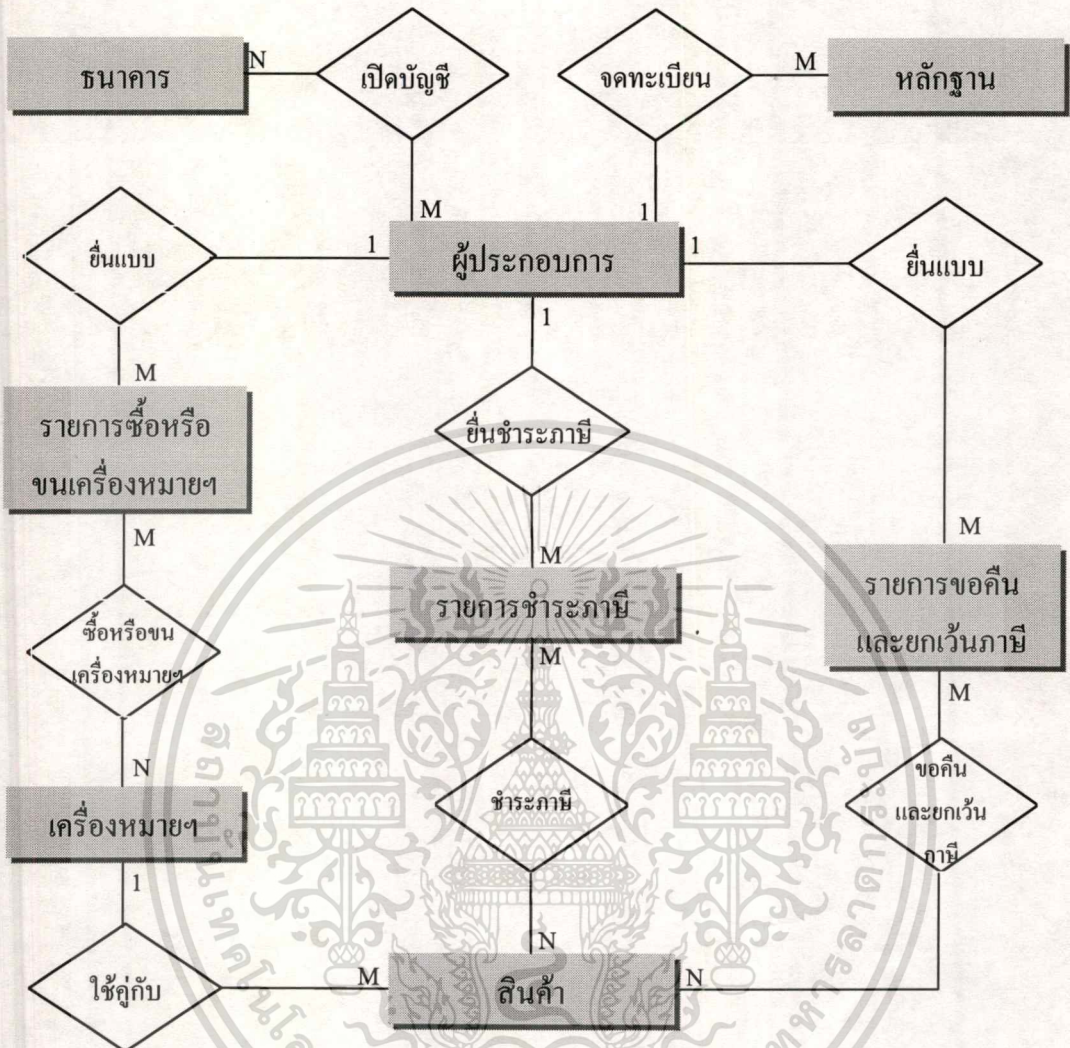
ธนาคาร
N
เปิดบัญชี
จดทะเบียน
M
หลักฐาน
M
1
ยื่นแบบ
1
ผู้ประกอบการ
1
ยื่นแบบ
1
M
รายการซื้อหรือขนเครื่องหมายฯ
ยื่นชำระภาษี
M
M
M
รายการชำระภาษี
รายการขอคืนและยกเว้นภาษี
ซื้อหรือขนเครื่องหมายฯ
M
M
N
ชำระภาษี
ขอคืนและยกเว้นภาษี
เครื่องหมายฯ
1
N
ใช้คู่กับ
M
สินค้า
N